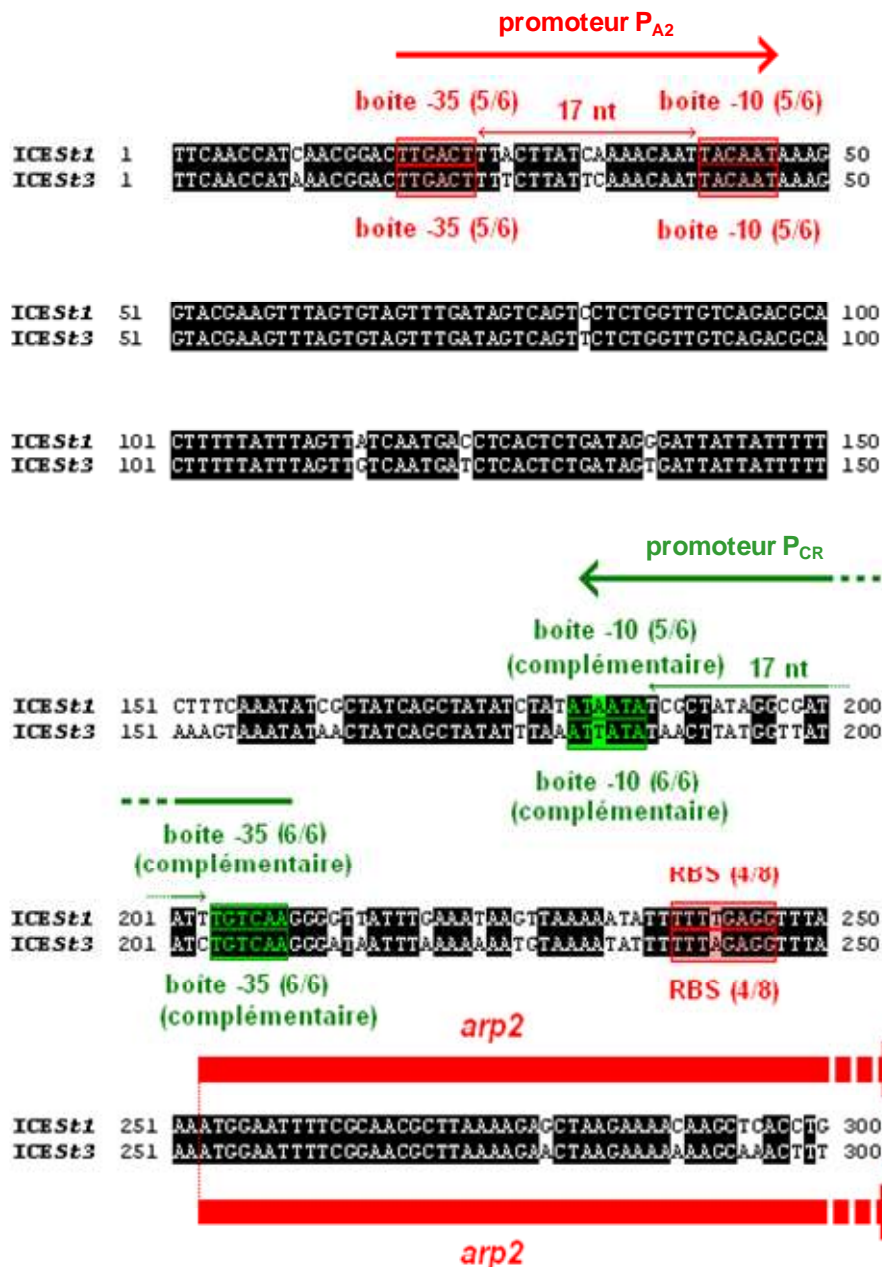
promoteur $P_{A2}$

boite -35 (5/6) 17 nt boite -10 (5/6)

ICESt1 1 TTCAACCATCAACGGACTTGACTTTACTTATCAAAACAATTACAATAAAG 50
ICESt3 1 TTCAACCATAAACGGACTTGACTTTTCTTATTCAAACAATTACAATAAAG 50

boite -35 (5/6) boite -10 (5/6)

ICESt1 51 GTACGAAGTTTAGTGTAGTTTGATAGTCAGTCCTCTGGTTGTCAGACGCA 100
ICESt3 51 GTACGAAGTTTAGTGTAGTTTGATAGTCAGTTCTCTGGTTGTCAGACGCA 100

ICESt1 101 CTTTTTATTTAGTTATCAATGACCTCACTCTGATAGCGATTATTATTTTT 150
ICESt3 101 CTTTTTATTTAGTTCTCAATGATCTCACTCTGATAGTGATTATTATTTTT 150

promoteur $P_{CR}$

boite -10 (5/6)
(complémentaire) 17 nt

ICESt1 151 CTTTCAAATATCGCTATCAGCTATATCTATATAATATCGCTATAGCCCAT 200
ICESt3 151 AAAGTAAATATAACTATCAGCTATATTTAAATTATATAACTTATGCTTAT 200

boite -10 (6/6)
(complémentaire)

boite -35 (6/6)
(complémentaire)

RBS (4/8)

ICESt1 201 ATTTGTCAAGGCGCTTATTTGAAATAAGTTAAAAATATTTTTTGAGGTTTA 250
ICESt3 201 ATCTGTCAAGGCATAATTTAAAAAAATCTAAAATATTTTTTAGAGGTTTA 250

boite -35 (6/6)
(complémentaire)

RBS (4/8)

arp2

ICESt1 251 AAATGGAATTTTCGCAACGCTTAAAAGAGCTAAGAAAACAAGCTCACCTG 300
ICESt3 251 AAATGGAATTTTCGGAACGCTTAAAAGAACTAAGAAAAAAAGCAAACTTT 300

arp2